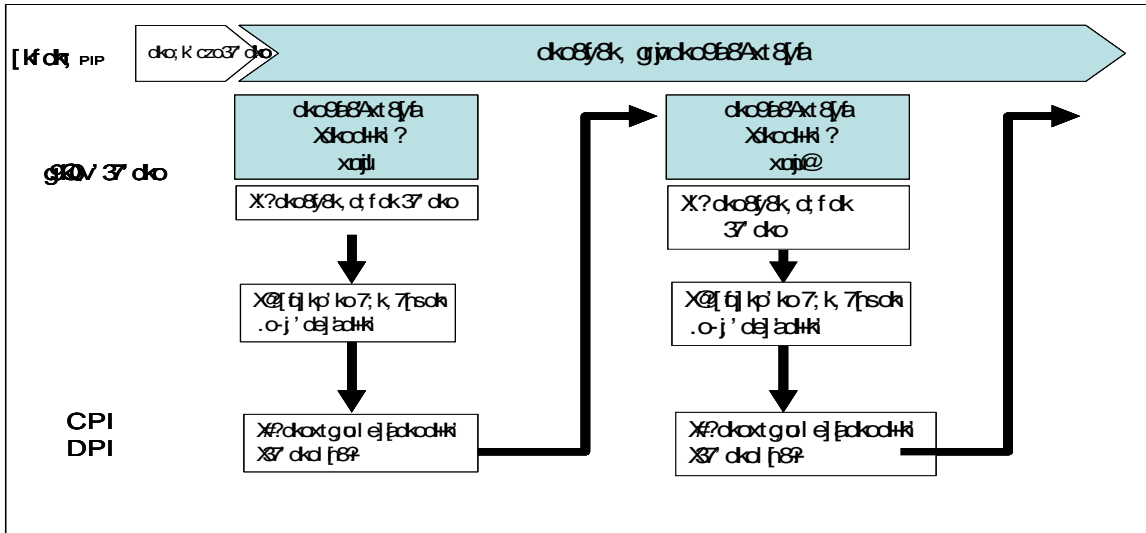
[kfdk; PIP

dko;k'czo37'dko

dko8fy8k, grjvdko9fa8'Axt8[Vfa

dko9fa8'Axt8[Vfa
X9kodl+ki ?
xoqjlı

g9k0V37'dko

X?dko8fy8k,d;fdk37'dko

X@[fq]kp'ko7;k,7[nsokn
.o-j'de]ladl+ki

CPI
DPI

X#?dkoxtgol e][adkodl+ki
X37'dkol[n8?

dko9fa8'Axt8[Vfa
X9kodl+ki ?
xoqju@

X?dko8fy8k,d;fdk
37'dko

X@[fq]kp'ko7;k,7[nsokn
.o-j'de]ladl+ki

X#?dkoxtgol e][adkodl+ki
X37'dkol[n8?